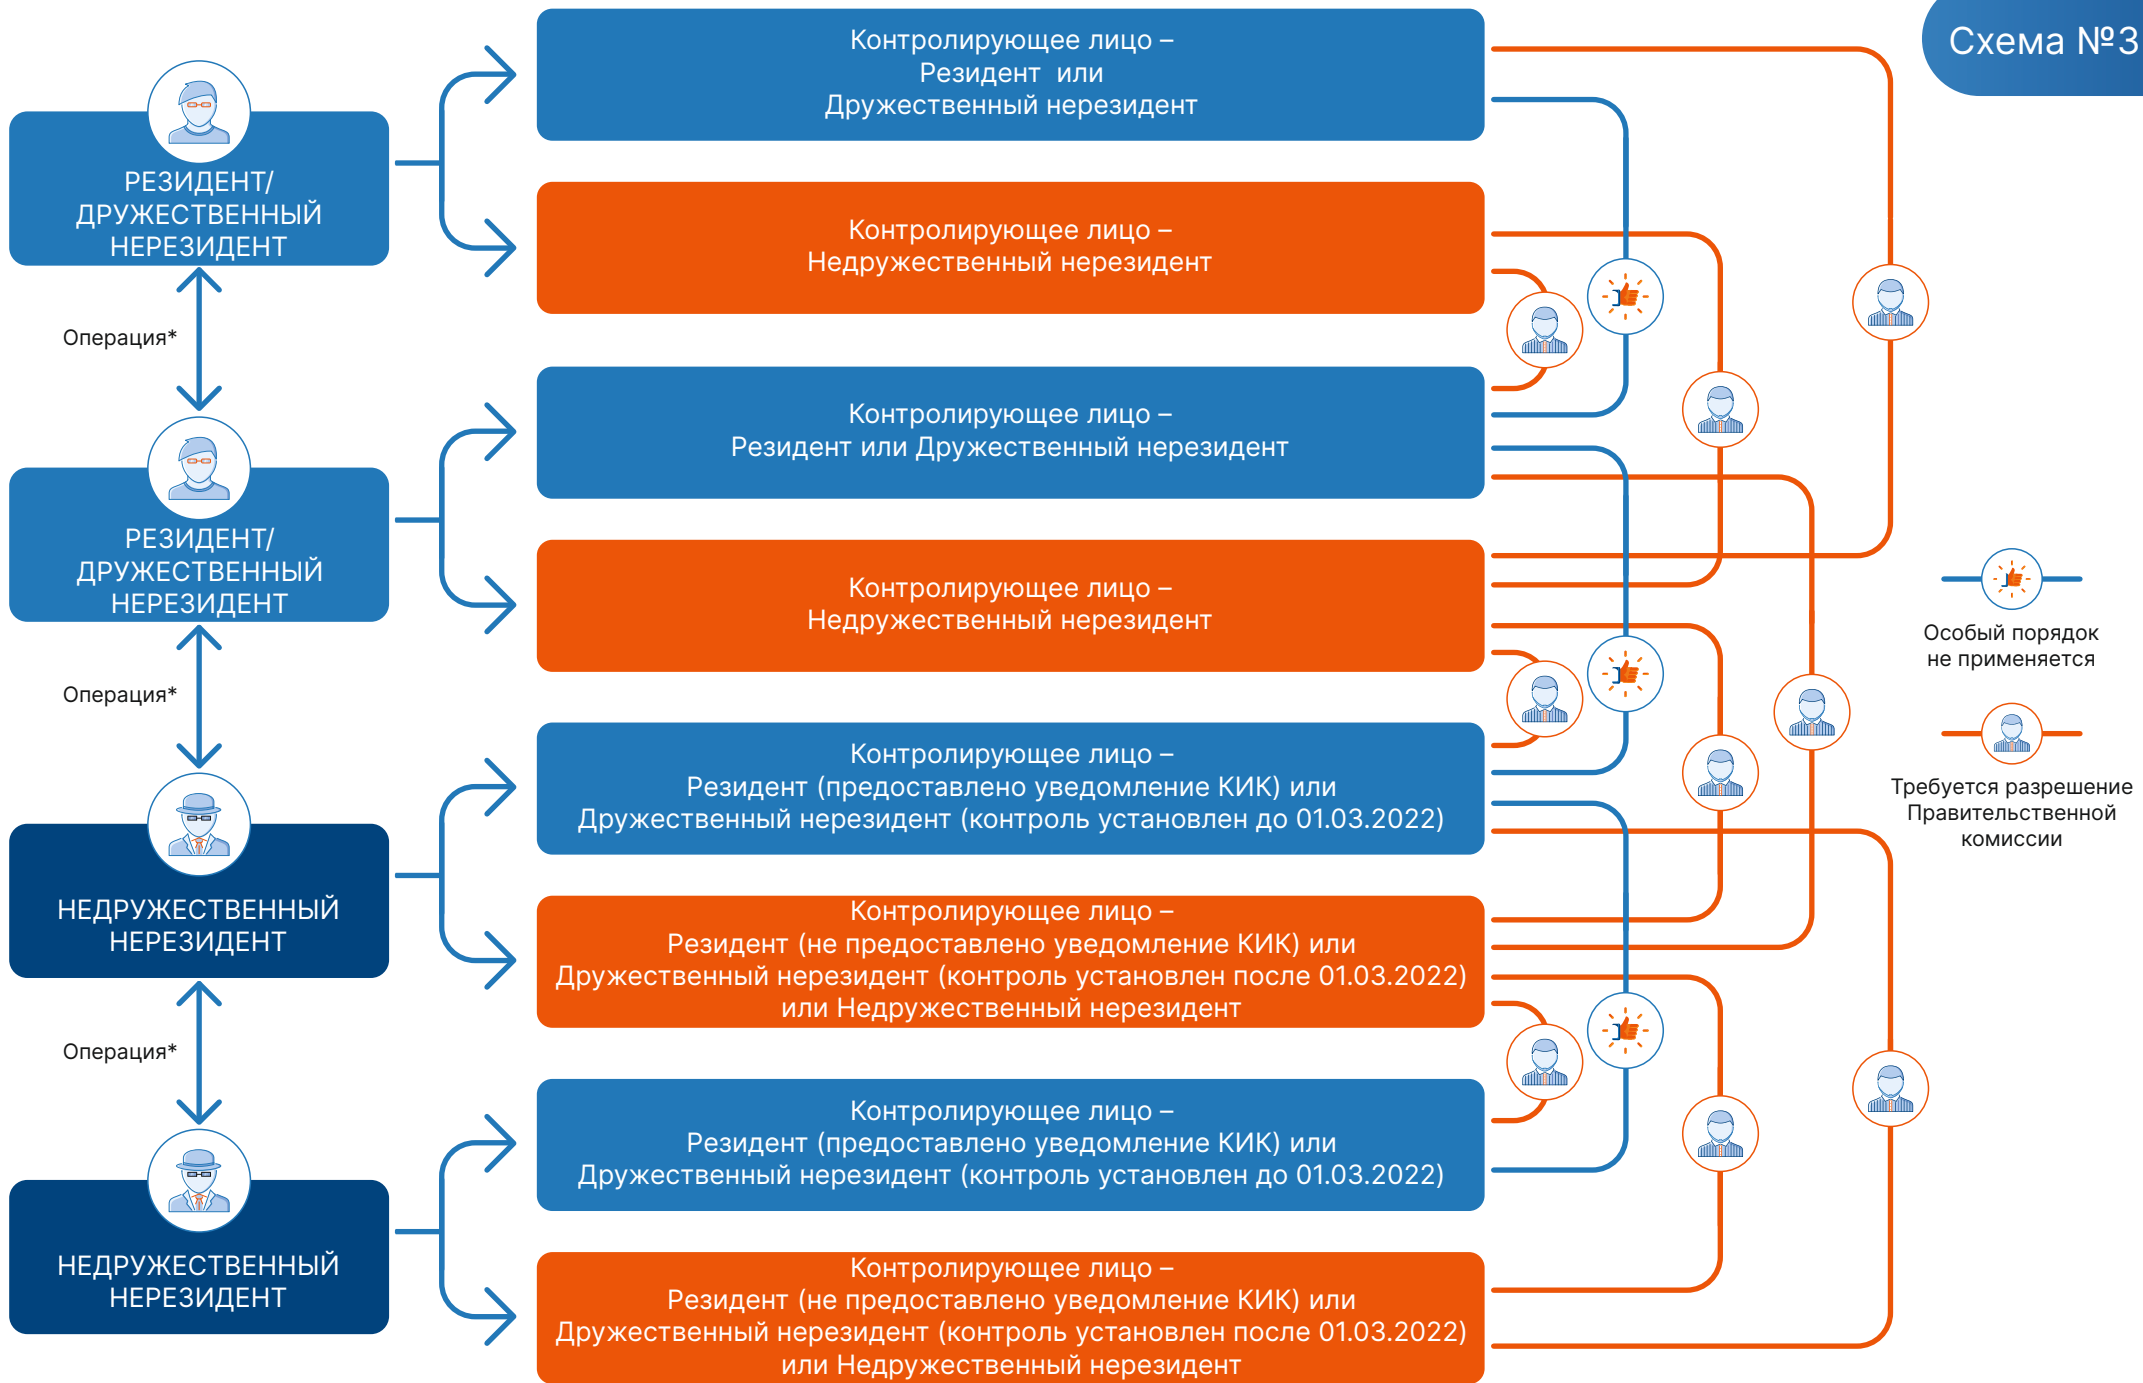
Схема №3

РЕЗИДЕНТ/ ДРУЖЕСТВЕННЫЙ НЕРЕЗИДЕНТ

Контролирующее лицо – Резидент или Дружественный нерезидент

Контролирующее лицо – Недружественный нерезидент

Операция*

РЕЗИДЕНТ/ ДРУЖЕСТВЕННЫЙ НЕРЕЗИДЕНТ

Контролирующее лицо – Резидент или Дружественный нерезидент

Контролирующее лицо – Недружественный нерезидент

Операция*

НЕДРУЖЕСТВЕННЫЙ НЕРЕЗИДЕНТ

Контролирующее лицо – Резидент (предоставлено уведомление КИК) или Дружественный нерезидент (контроль установлен до 01.03.2022)

Контролирующее лицо – Резидент (не предоставлено уведомление КИК) или Дружественный нерезидент (контроль установлен после 01.03.2022) или Недружественный нерезидент

Операция*

НЕДРУЖЕСТВЕННЫЙ НЕРЕЗИДЕНТ

Контролирующее лицо – Резидент (предоставлено уведомление КИК) или Дружественный нерезидент (контроль установлен до 01.03.2022)

Контролирующее лицо – Резидент (не предоставлено уведомление КИК) или Дружественный нерезидент (контроль установлен после 01.03.2022) или Недружественный нерезидент

Особый порядок не применяется

Требуется разрешение Правительственной комиссии